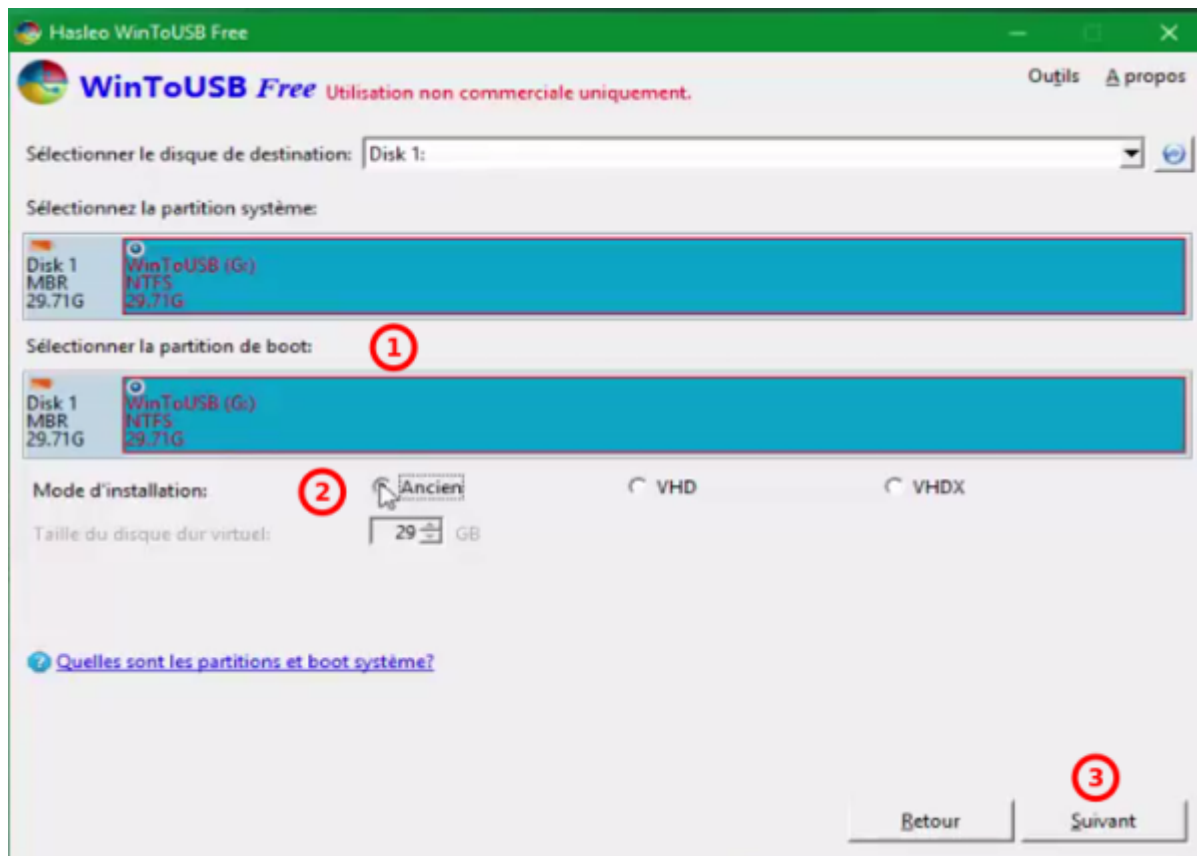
Hasleo WinToUSB Free

WinToUSB Free Utilisation non commerciale uniquement.

Outils A propos

Sélectionner le disque de destination: Disk 1:

Sélectionnez la partition système:

Disk 1
MBR
29.71G

WinToUSB (G:)
NTFS
29.71G

Sélectionner la partition de boot:

1

Disk 1
MBR
29.71G

WinToUSB (G:)
NTFS
29.71G

Mode d'installation:

2

Ancien

VHD

VHDX

Taille du disque dur virtuel: 29 GB

Quelles sont les partitions et boot système?

3

Retour

Suivant